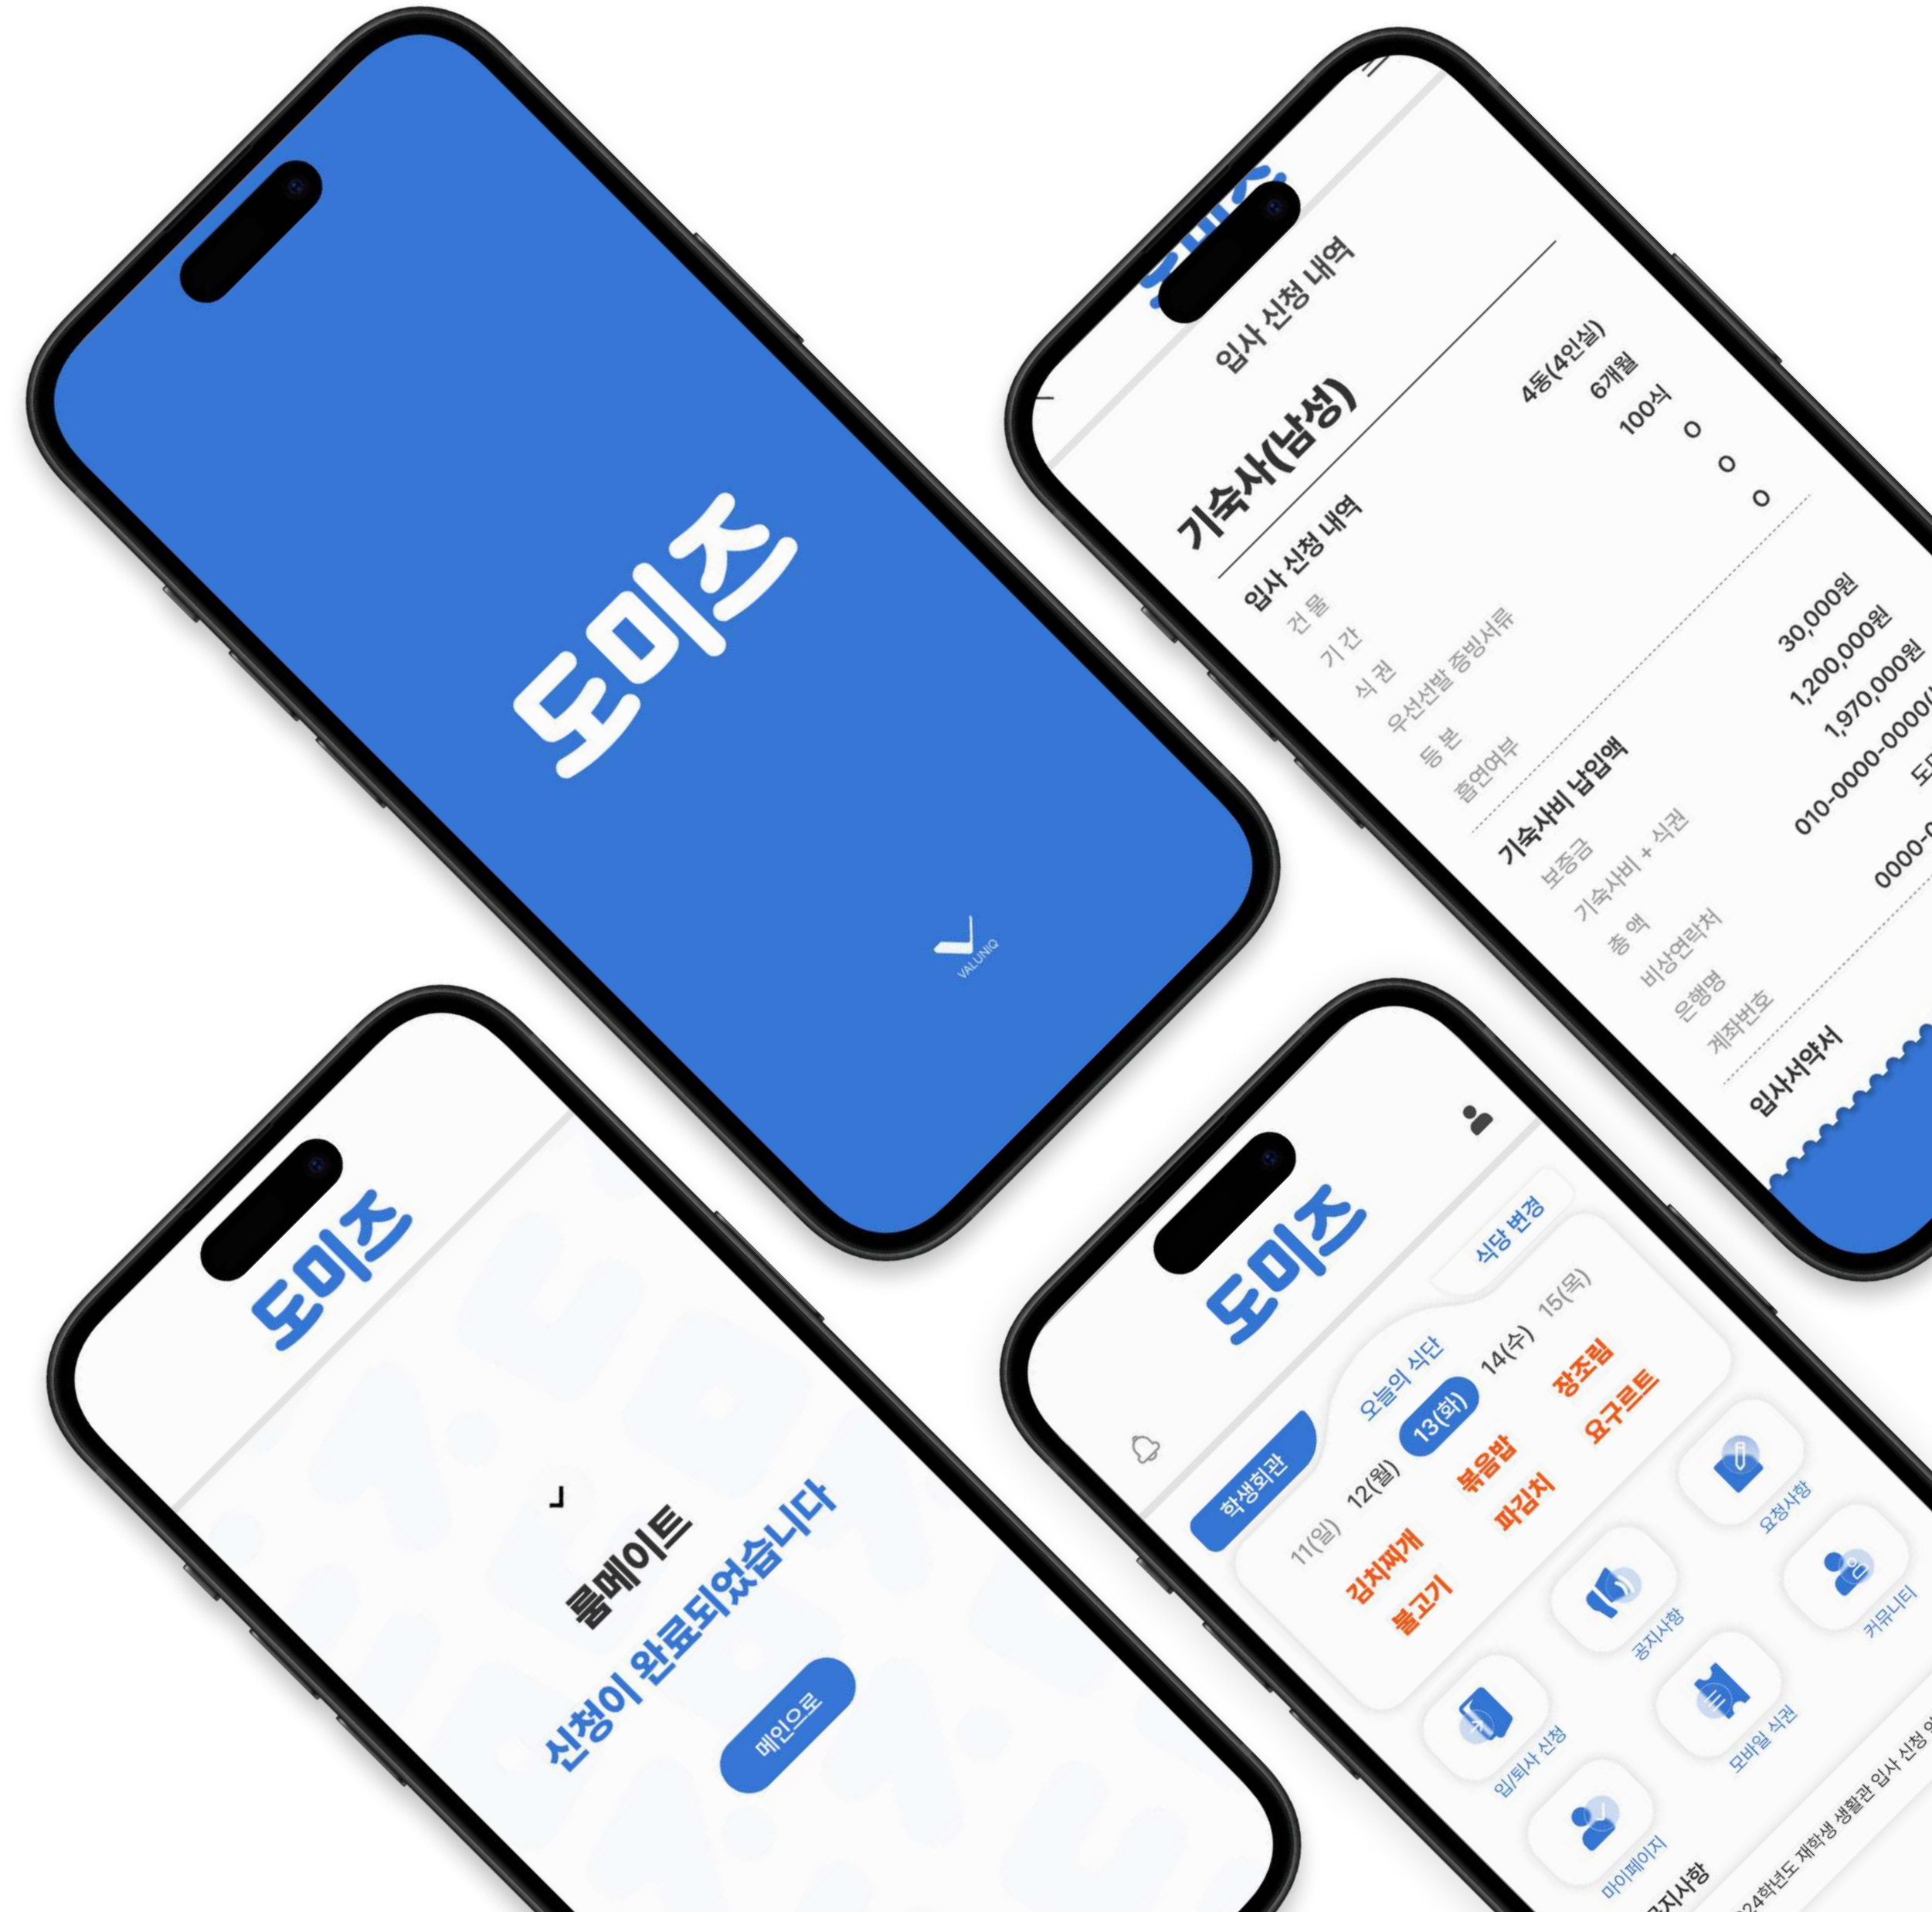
도미즈

VALUNIQ

입사 신청 내역

기숙사(남성)

입사 신청 내역

건물 4동(4인실)

기간 6개월

식권 100식

우선선발 증빙서류 O

등본 O

흡연여부 O

기숙사비 납입액

보증금 30,000원

기숙사비 + 식권 1,200,000원

총 액 1,970,000원

비상연락처 010-0000-0000

은행명 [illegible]

계좌번호 0000-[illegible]

입사서약서

도미즈

룸메이트

신청이 완료되었습니다

메인으로

도미즈

학생회관

식당 변경

오늘의 식단

11(일) 12(월) 13(화) 14(수) 15(목)

김치찌개

불고기

볶음밥

파김치

장조림

요구르트

입/퇴사 신청

공지사항

요청사항

마이페이지

모바일 식권

커뮤니티

공지사항

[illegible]24학년도 재학생 생활관 입사 신청 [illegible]